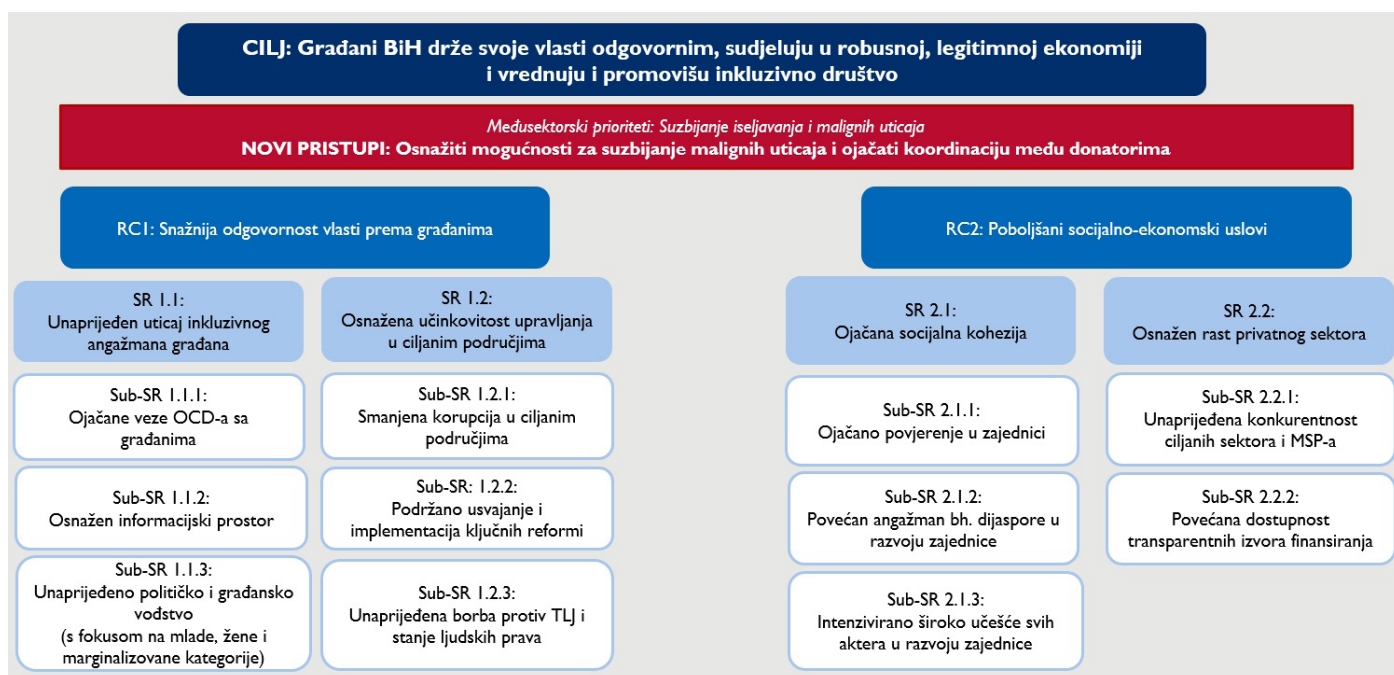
CILJ: Građani BiH drže svoje vlasti odgovornim, sudjeluju u robusnoj, legitimnoj ekonomiji i vrednuju i promovišu inkluzivno društvo

Međusektorski prioriteti: Suzbijanje iseljavanja i malignih uticaja
NOVI PRISTUPI: Osnažiti mogućnosti za suzbijanje malignih uticaja i ojačati koordinaciju među donatorima

RC1: Snažnija odgovornost vlasti prema građanima

SR 1.1:
Unaprijeđen uticaj inkluzivnog angažmana građana

Sub-SR 1.1.1:
Ojačane veze OCD-a sa građanima

Sub-SR 1.1.2:
Osnažen informacijski prostor

Sub-SR 1.1.3:
Unaprijeđeno političko i građansko vođstvo
(s fokusom na mlade, žene i marginalizovane kategorije)

SR 1.2:
Osnažena učinkovitost upravljanja u ciljanim područjima

Sub-SR 1.2.1:
Smanjena korupcija u ciljanim područjima

Sub-SR: 1.2.2:
Podržano usvajanje i implementacija ključnih reformi

Sub-SR 1.2.3:
Unaprijeđena borba protiv TLJ i stanje ljudskih prava

RC2: Poboljšani socijalno-ekonomski uslovi

SR 2.1:
Ojačana socijalna kohezija

Sub-SR 2.1.1:
Ojačano povjerenje u zajednici

Sub-SR 2.1.2:
Povećan angažman bh. dijaspore u razvoju zajednice

Sub-SR 2.1.3:
Intenzivirano široko učešće svih aktera u razvoju zajednice

SR 2.2:
Osnažen rast privatnog sektora

Sub-SR 2.2.1:
Unaprijeđena konkurentnost ciljanih sektora i MSP-a

Sub-SR 2.2.2:
Povećana dostupnost transparentnih izvora finansiranja